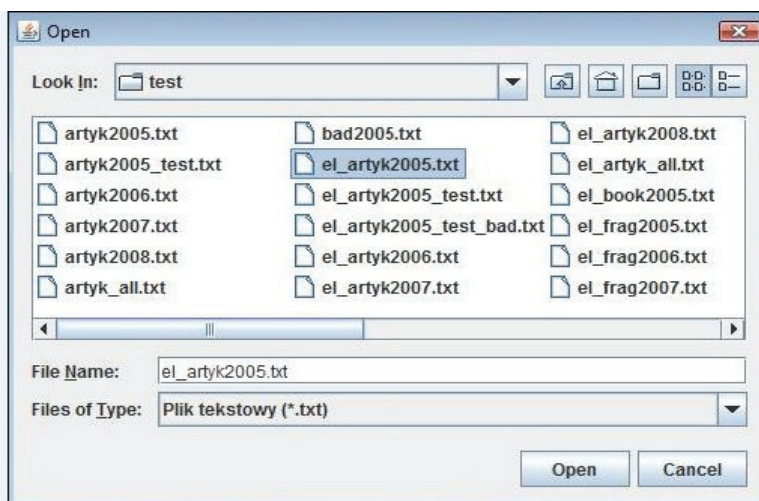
Open

Look In: test

artyk2005.txt
artyk2005_test.txt
artyk2006.txt
artyk2007.txt
artyk2008.txt
artyk_all.txt

bad2005.txt
el_artyk2005.txt
el_artyk2005_test.txt
el_artyk2005_test_bad.txt
el_artyk2006.txt
el_artyk2007.txt

el_artyk2008.txt
el_artyk_all.txt
el_book2005.txt
el_frag2005.txt
el_frag2006.txt
el_frag2007.txt

File Name: el_artyk2005.txt

Files of Type: Plik tekstowy (*.txt)

Open Cancel